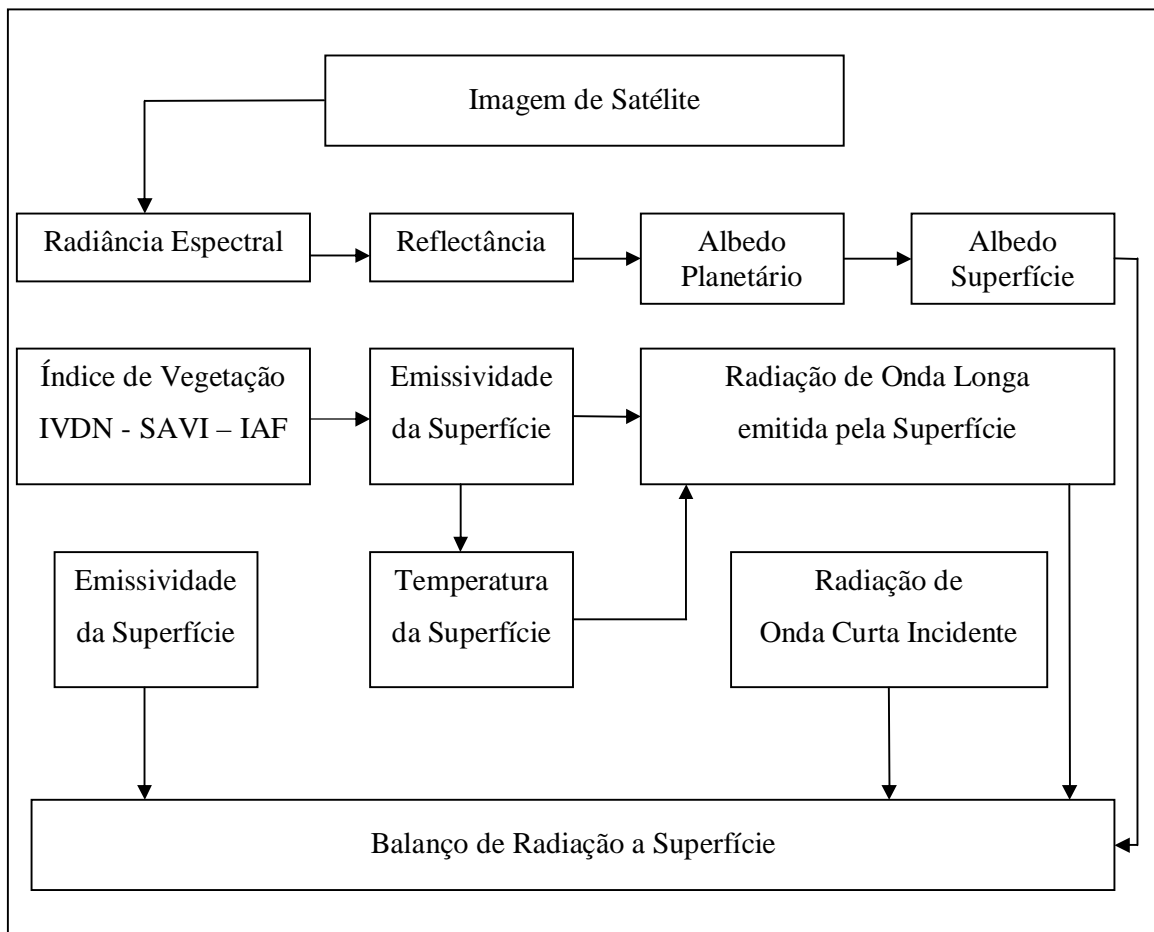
Imagem de Satélite

Radiância Espectral

Reflectância

Albedo Planetário

Albedo Superfície

Índice de Vegetação IVDN - SAVI – IAF

Emissividade da Superfície

Radiação de Onda Longa emitida pela Superfície

Emissividade da Superfície

Temperatura da Superfície

Radiação de Onda Curta Incidente

Balanço de Radiação a Superfície